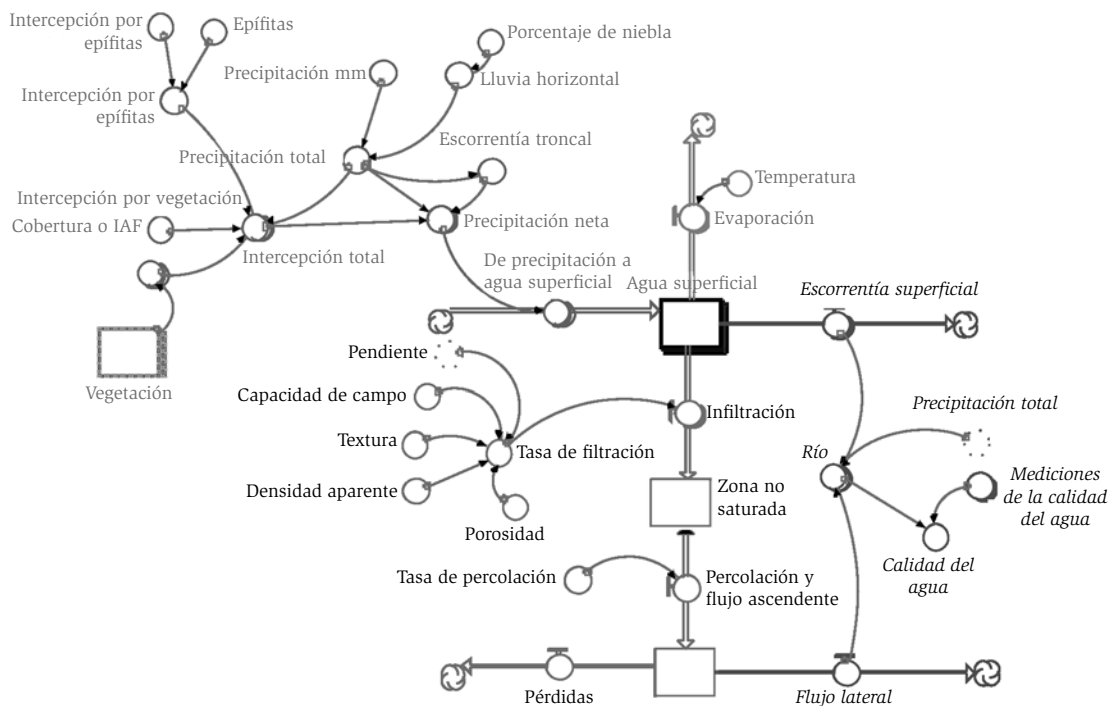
Intercepción por epífitas

Epífitas

Porcentaje de niebla

Precipitación mm

Lluvia horizontal

Intercepción por epífitas

Escorrentía troncal

Precipitación total

Temperatura

Intercepción por vegetación

Evaporación

Cobertura o IAF

Precipitación neta

Intercepción total

De precipitación a agua superficial

Agua superficial

*Escorrentía superficial*

Vegetación

Pendiente

Capacidad de campo

Infiltración

*Precipitación total*

Textura

Tasa de filtración

*Río*

*Mediciones de la calidad del agua*

Densidad aparente

Zona no saturada

Porosidad

*Calidad del agua*

Tasa de percolación

Percolación y flujo ascendente

Pérdidas

*Flujo lateral*